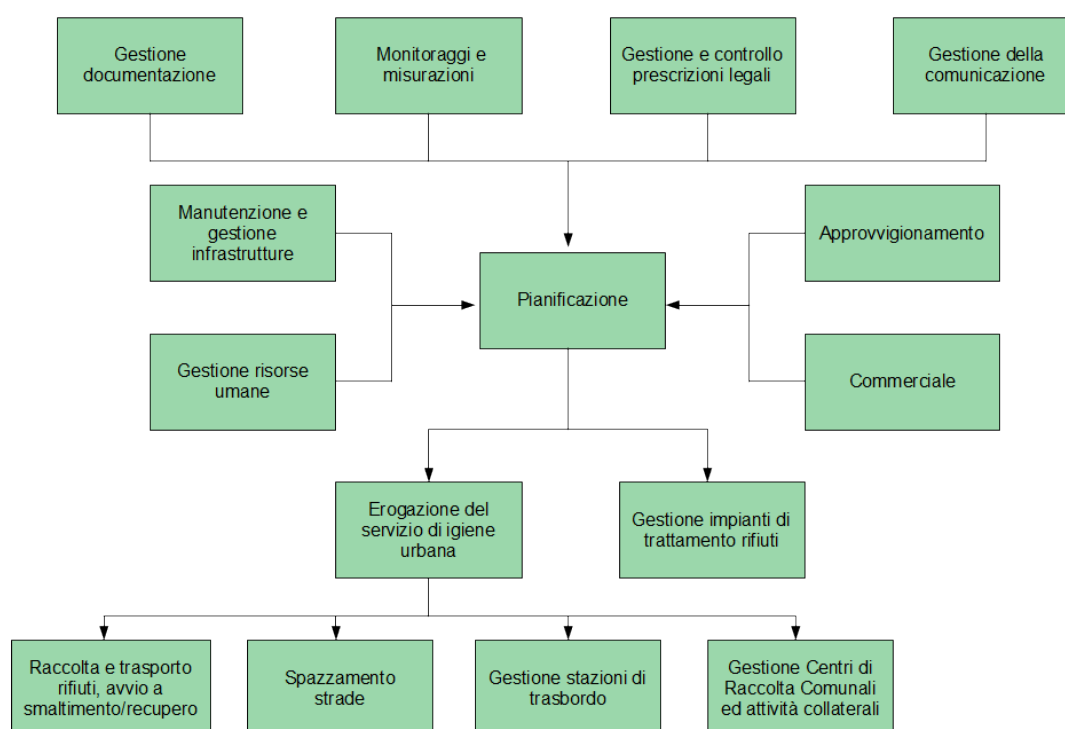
Gestione documentazione

Monitoraggi e misurazioni

Gestione e controllo prescrizioni legali

Gestione della comunicazione

Manutenzione e gestione infrastrutture

Approvvigionamento

Pianificazione

Gestione risorse umane

Commerciale

Erogazione del servizio di igiene urbana

Gestione impianti di trattamento rifiuti

Raccolta e trasporto rifiuti, avvio a smaltimento/recupero

Spazzamento strade

Gestione stazioni di trasbordo

Gestione Centri di Raccolta Comunali ed attività collaterali